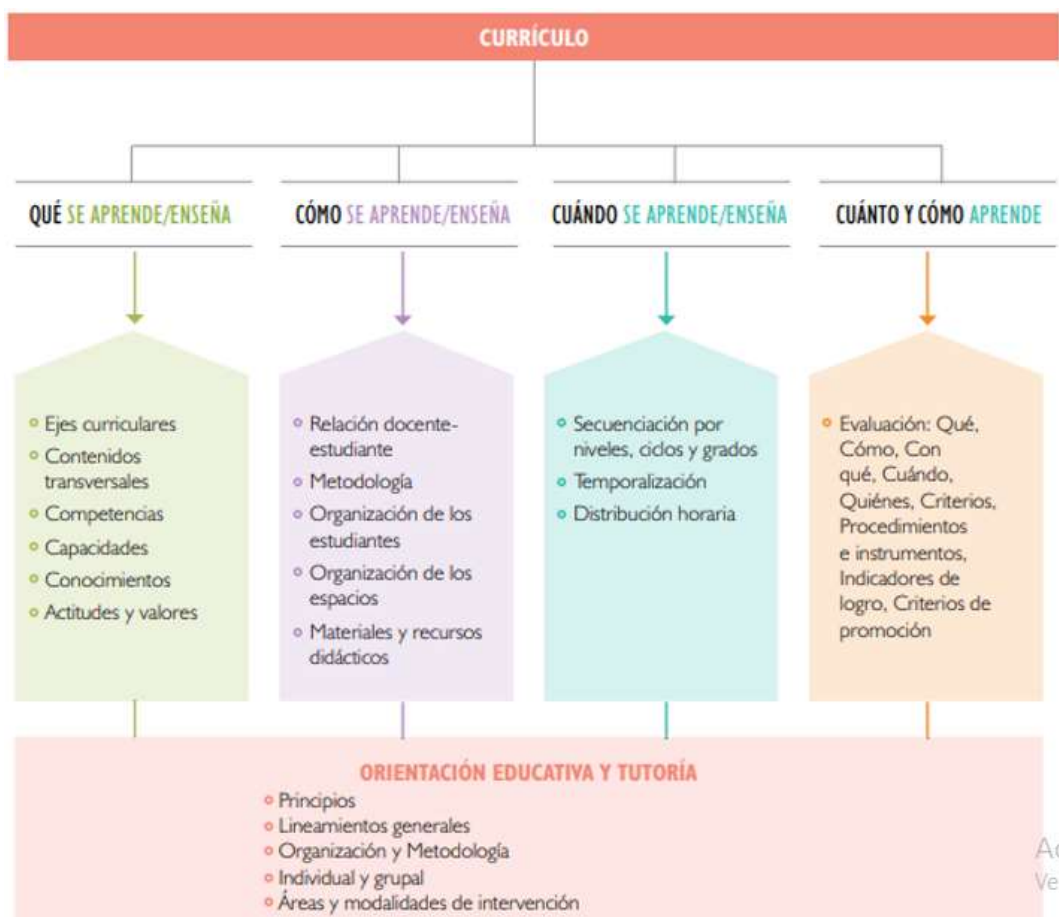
CURRÍCULO

QUÉ SE APRENDE/ENSEÑA

CÓMO SE APRENDE/ENSEÑA

CUÁNDO SE APRENDE/ENSEÑA

CUÁNTO Y CÓMO APRENDE

- Ejes curriculares
- Contenidos transversales
- Competencias
- Capacidades
- Conocimientos
- Actitudes y valores

- Relación docente-estudiante
- Metodología
- Organización de los estudiantes
- Organización de los espacios
- Materiales y recursos didácticos

- Secuenciación por niveles, ciclos y grados
- Temporalización
- Distribución horaria

- Evaluación: Qué, Cómo, Con qué, Cuándo, Quiénes, Criterios, Procedimientos e instrumentos, Indicadores de logro, Criterios de promoción

ORIENTACIÓN EDUCATIVA Y TUTORÍA
- Principios
- Lineamientos generales
- Organización y Metodología
- Individual y grupal
- Áreas y modalidades de intervención

Ac
Ve